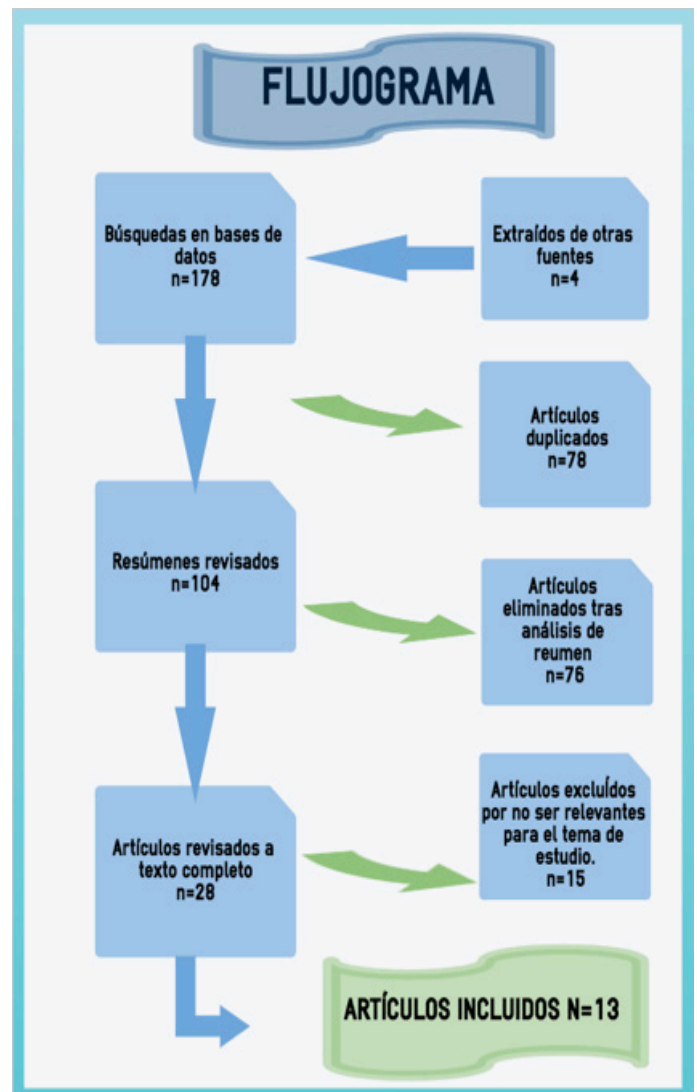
FLUJOGRAMA

Búsquedas en bases de datos
n=178

Extraídos de otras fuentes
n=4

Artículos duplicados
n=78

Resúmenes revisados
n=104

Artículos eliminados tras análisis de reumen
n=76

Artículos revisados a texto completo
n=28

Artículos excluídos por no ser relevantes para el tema de estudio.
n=15

ARTÍCULOS INCLUIDOS N=13